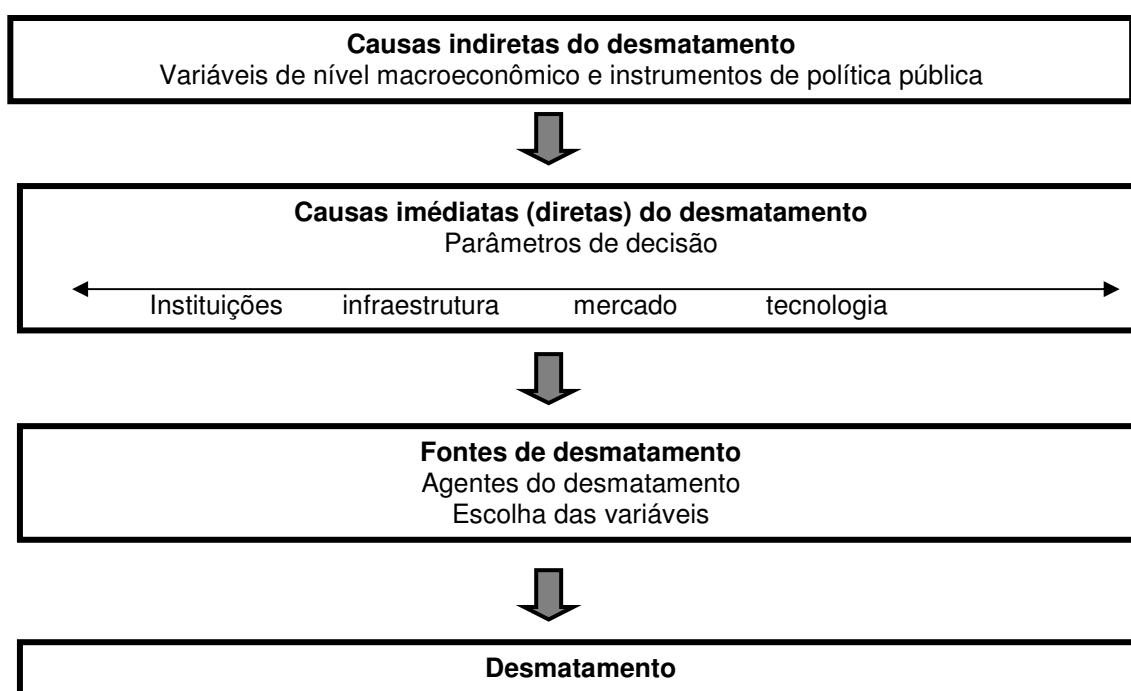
**Causas indiretas do desmatamento**
Variáveis de nível macroeconômico e instrumentos de política pública

**Causas imédiatas (diretas) do desmatamento**
Parâmetros de decisão

Instituições infraestrutura mercado tecnologia

**Fontes de desmatamento**
Agentes do desmatamento
Escolha das variáveis

**Desmatamento**